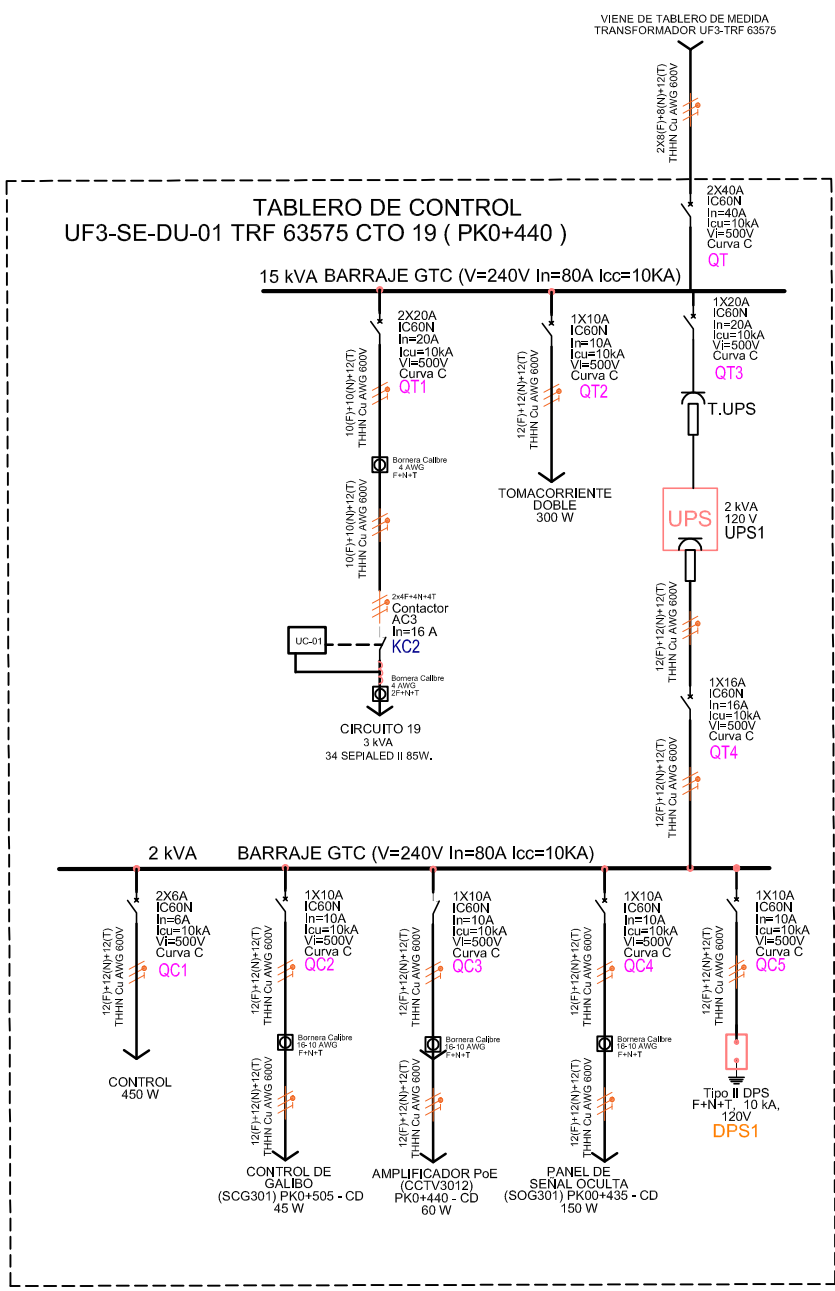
VIENE DE TABLERO DE MEDIDA
TRANSFORMADOR UF3-TRF 63575

2X8(F)+8(N)+12(T)
THHN Cu AWG 600V

TABLERO DE CONTROL
UF3-SE-DU-01 TRF 63575 CTO 19 ( PK0+440 )

2X40A
IC60N
In=40A
Icu=10kA
Vi=500V
Curva C
QT

15 kVA BARRAJE GTC (V=240V In=80A Icc=10KA)

2X20A
IC60N
In=20A
Icu=10kA
Vi=500V
Curva C
QT1

10(F)+10(N)+12(T)
THHN Cu AWG 600V

1X10A
IC60N
In=10A
Icu=10kA
Vi=500V
Curva C
QT2

12(F)+12(N)+12(T)
THHN Cu AWG 600V

1X20A
IC60N
In=20A
Icu=10kA
Vi=500V
Curva C
QT3

T.UPS

Bornera Calibre
4 AWG
F+N+T

TOMACORRIENTE
DOBLE
300 W

10(F)+10(N)+12(T)
THHN Cu AWG 600V

UPS

2 kVA
120 V
UPS1

2x4F+4N+4T
Contactor
AC3
In=16 A
KC2

UC-01

12(F)+12(N)+12(T)
THHN Cu AWG 600V

Bornera Calibre
4 AWG
2F+N+T

1X16A
IC60N
In=16A
Icu=10kA
Vi=500V
Curva C
QT4

CIRCUITO 19
3 kVA
34 SEPIALED II 85W.

12(F)+12(N)+12(T)
THHN Cu AWG 600V

2 kVA BARRAJE GTC (V=240V In=80A Icc=10KA)

2X6A
IC60N
In=6A
Icu=10kA
Vi=500V
Curva C
QC1

12(F)+12(N)+12(T)
THHN Cu AWG 600V

1X10A
IC60N
In=10A
Icu=10kA
Vi=500V
Curva C
QC2

12(F)+12(N)+12(T)
THHN Cu AWG 600V

1X10A
IC60N
In=10A
Icu=10kA
Vi=500V
Curva C
QC3

12(F)+12(N)+12(T)
THHN Cu AWG 600V

1X10A
IC60N
In=10A
Icu=10kA
Vi=500V
Curva C
QC4

12(F)+12(N)+12(T)
THHN Cu AWG 600V

1X10A
IC60N
In=10A
Icu=10kA
Vi=500V
Curva C
QC5

12(F)+12(N)+12(T)
THHN Cu AWG 600V

Bornera Calibre
16-10 AWG
F+N+T

Bornera Calibre
16-10 AWG
F+N+T

Bornera Calibre
16-10 AWG
F+N+T

CONTROL
450 W

12(F)+12(N)+12(T)
THHN Cu AWG 600V

12(F)+12(N)+12(T)
THHN Cu AWG 600V

12(F)+12(N)+12(T)
THHN Cu AWG 600V

Tipo II DPS
F+N+T, 10 kA,
120V
DPS1

CONTROL DE
GALIBO
(SCG301) PK0+505 - CD
45 W

AMPLIFICADOR PoE
(CCTV3012)
PK0+440 - CD
60 W

PANEL DE
SEÑAL OCULTA
(SOG301) PK00+435 - CD
150 W